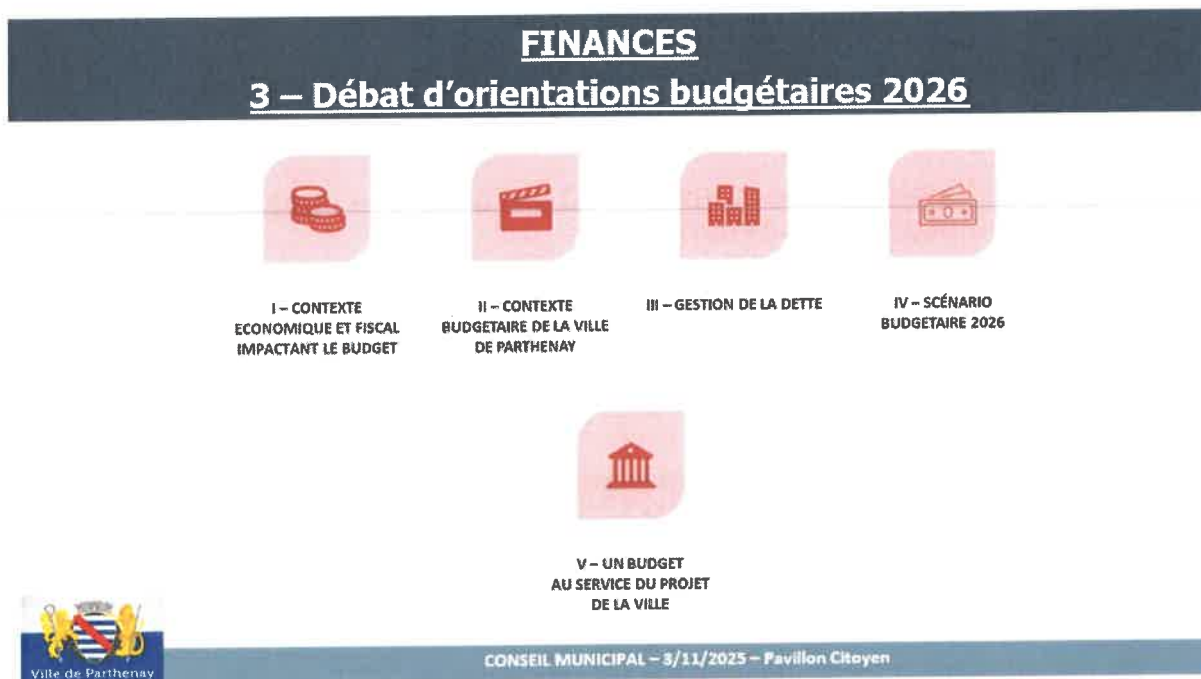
FINANCES
3 – Débat d'orientations budgétaires 2026

I – CONTEXTE ECONOMIQUE ET FISCAL IMPACTANT LE BUDGET

II – CONTEXTE BUDGETAIRE DE LA VILLE DE PARTHENAY

III – GESTION DE LA DETTE

IV – SCÉNARIO BUDGETAIRE 2026

V – UN BUDGET AU SERVICE DU PROJET DE LA VILLE

Ville de Parthenay

CONSEIL MUNICIPAL – 3/11/2025 – Pavillon Citoyen